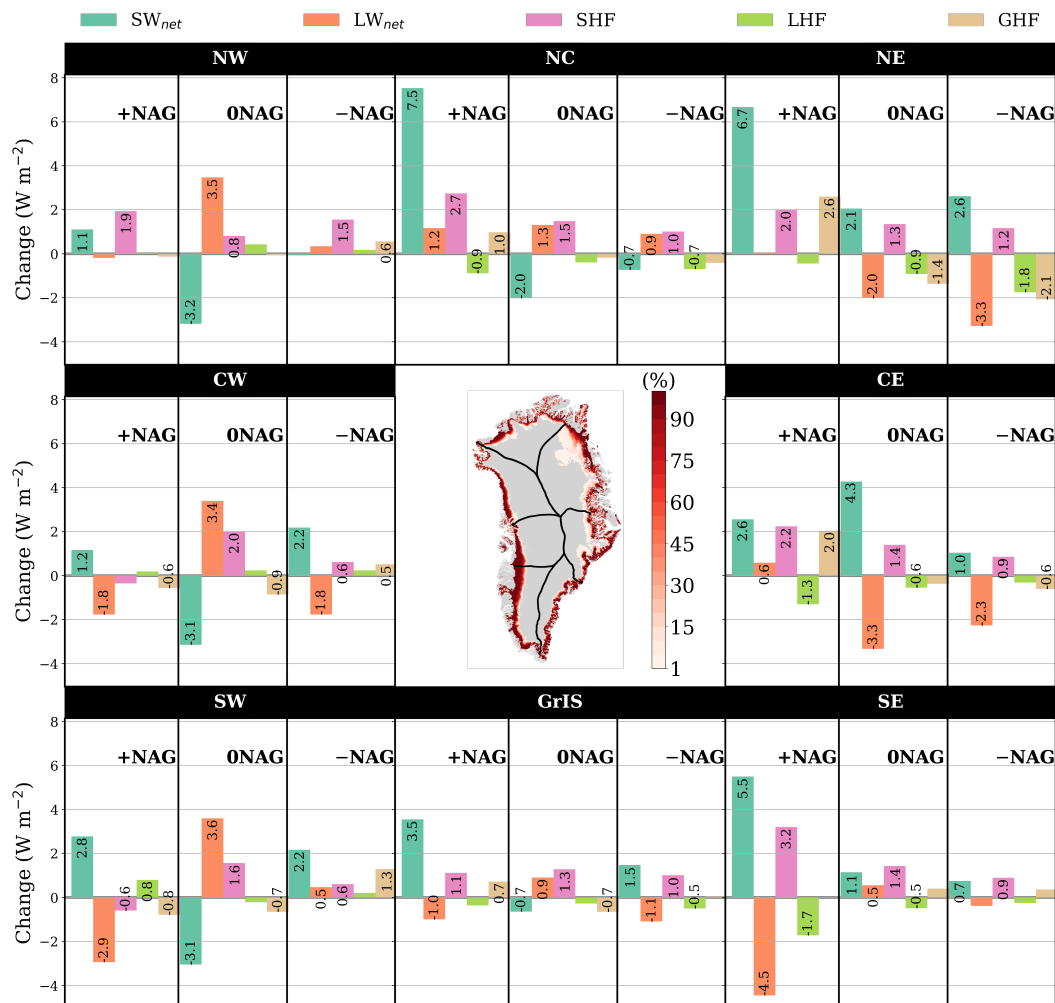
$SW_{net}$ $LW_{net}$ SHF LHF GHF

NW

+NAG 0NAG −NAG

Change (W m$^{-2}$)

8 6 4 2 0 −2 −4

1.1 1.9

−3.2 3.5 0.8

1.5 0.6

NC

+NAG 0NAG −NAG

7.5 1.2 2.7 −0.9 1.0

−2.0 1.3 1.5

−0.7 0.9 1.0 −0.7

NE

+NAG 0NAG −NAG

6.7 2.0 2.6

2.1 −2.0 1.3 −0.9 −1.4

2.6 −3.3 1.2 −1.8 −2.1

CW

+NAG 0NAG −NAG

Change (W m$^{-2}$)

8 6 4 2 0 −2 −4

1.2 −1.8 −0.6

−3.1 3.4 2.0 −0.9

2.2 −1.8 0.6 0.5

(%)

90 75 60 45 30 15 1

CE

+NAG 0NAG −NAG

2.6 0.6 2.2 −1.3 2.0

4.3 −3.3 1.4 −0.6

1.0 −2.3 0.9 −0.6

SW

+NAG 0NAG −NAG

Change (W m$^{-2}$)

8 6 4 2 0 −2 −4

2.8 −2.9 −0.6 0.8 −0.8

−3.1 3.6 1.6 −0.7

2.2 0.5 0.6 1.3

GrIS

+NAG 0NAG −NAG

3.5 −1.0 1.1 0.7

−0.7 0.9 1.3 −0.7

1.5 −1.1 1.0 −0.5

SE

+NAG 0NAG −NAG

5.5 −4.5 3.2 −1.7

1.1 0.5 1.4 −0.5

0.7 0.9